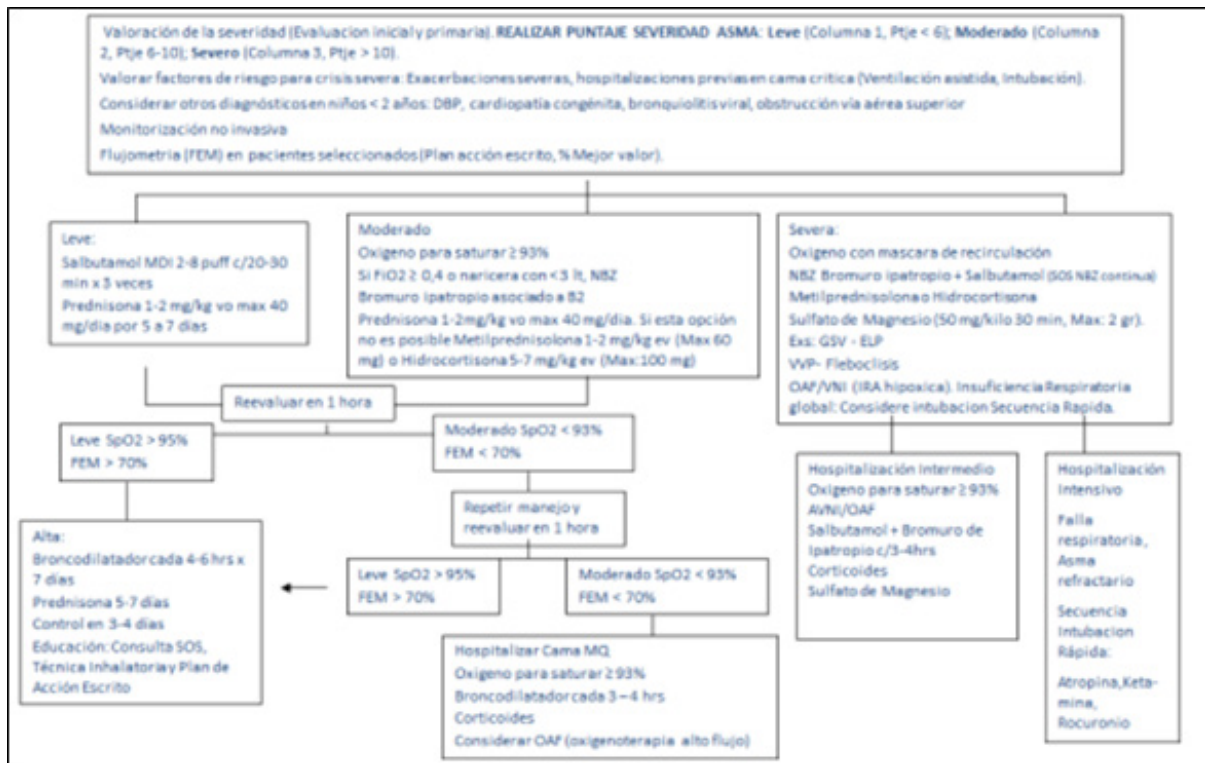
Valoración de la severidad (Evaluacion inicial y primaria). **REALIZAR PUNTAJE SEVERIDAD ASMA**: **Leve** (Columna 1, Ptje < 6); **Moderado** (Columna 2, Ptje 6-10); **Severo** (Columna 3, Ptje > 10).

Valorar factores de riesgo para crisis severa: Exacerbaciones severas, hospitalizaciones previas en cama critica (Ventilación asistida, Intubación).

Considerar otros diagnósticos en niños < 2 años: DBP, cardiopatía congénita, bronquiolitis viral, obstrucción vía aérea superior

Monitorización no invasiva

Flujometria (FEM) en pacientes seleccionados (Plan acción escrito, % Mejor valor).

Leve:
Salbutamol MDI 2-8 puff c/20-30 min x 3 veces
Prednisona 1-2 mg/kg vo max 40 mg/dia por 5 a 7 dias

Moderado
Oxigeno para saturar ≥ 93%
Si FiO2 ≥ 0,4 o naricera con < 3 lt, NBZ
Bromuro Ipatropio asociado a B2
Prednisona 1-2mg/kg vo max 40 mg/dia. Si esta opción no es posible Metilprednisolona 1-2 mg/kg ev (Max 60 mg) o Hidrocortisona 5-7 mg/kg ev (Max:100 mg)

Severa:
Oxigeno con mascara de recirculación
NBZ Bromuro ipatropio + Salbutamol (SOS NBZ continua)
Metilprednisolona o Hidrocortisona
Sulfato de Magnesio (50 mg/kilo 30 min, Max: 2 gr).
Exs: GSV - ELP
VVP- Fleboclisis
OAF/VNI (IRA hipoxica). Insuficiencia Respiratoria global: Considere intubacion Secuencia Rapida.

Reevaluar en 1 hora

Leve SpO2 > 95%
FEM > 70%

Moderado SpO2 < 93%
FEM < 70%

Repetir manejo y reevaluar en 1 hora

Alta:
Broncodilatador cada 4-6 hrs x 7 dias
Prednisona 5-7 dias
Control en 3-4 dias
Educación: Consulta SOS, Técnica Inhalatoria y Plan de Acción Escrito

Leve SpO2 > 95%
FEM > 70%

Moderado SpO2 < 93%
FEM < 70%

Hospitalizar Cama MQ
Oxigeno para saturar ≥ 93%
Broncodilatador cada 3 – 4 hrs
Corticoides
Considerar OAF (oxigenoterapia alto flujo)

Hospitalización Intermedio
Oxigeno para saturar ≥ 93%
AVNI/OAF
Salbutamol + Bromuro de Ipatropio c/3-4hrs
Corticoides
Sulfato de Magnesio

Hospitalización Intensivo
Falla respiratoria, Asma refractario
Secuencia Intubacion Rápida:
Atropina, Ketamina, Rocuronio